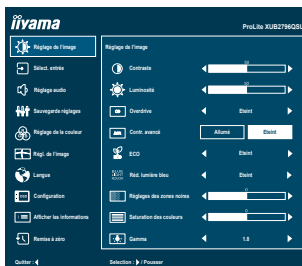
iiyama

ProLite XUB2796QSU

Réglage de l'image
Sélect. entrée
Réglage audio
Sauvegarde réglages
Réglage de la couleur
Régl. de l'image
Langue
Configuration
Afficher les informations
Remise à zéro

Réglage de l'image

Contraste 50
Luminosité 50
Overdrive Eteint
Contr. avancé Allumé Eteint
ECO Eteint
Réd. lumière bleu Eteint
Réglages des zones noires 0
Saturation des couleurs 0
Gamma 1.8

Quitter : ◀
Sélection : ▶ / Pousser